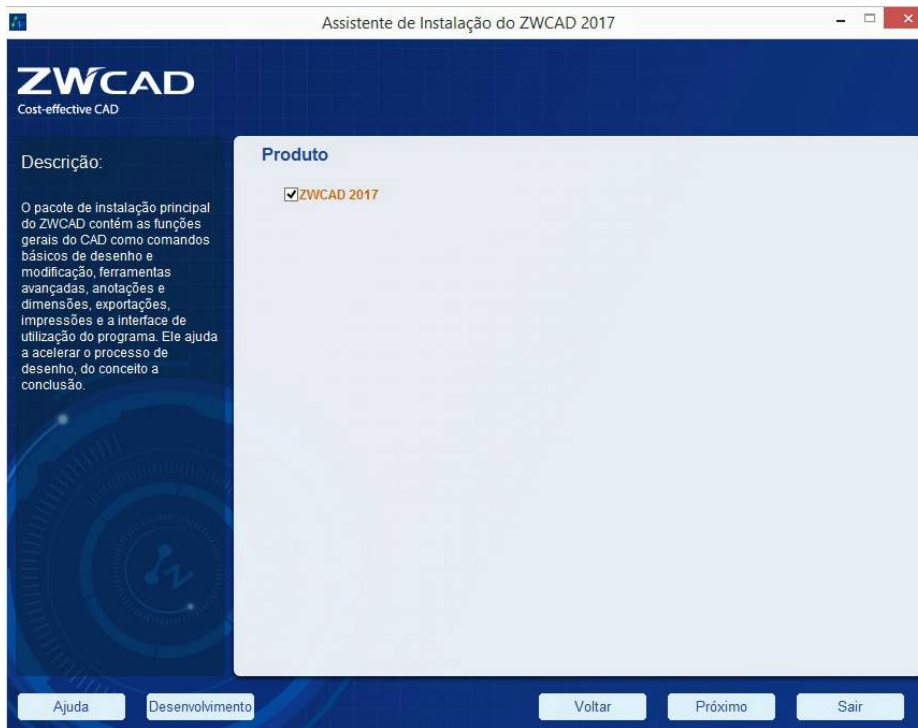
Assistente de Instalação do ZWCAD 2017

ZWCAD
Cost-effective CAD

Descrição:

O pacote de instalação principal do ZWCAD contém as funções gerais do CAD como comandos básicos de desenho e modificação, ferramentas avançadas, anotações e dimensões, exportações, impressões e a interface de utilização do programa. Ele ajuda a acelerar o processo de desenho, do conceito a conclusão.

Produto

ZWCAD 2017

Ajuda Desenvolvimento Voltar Próximo Sair